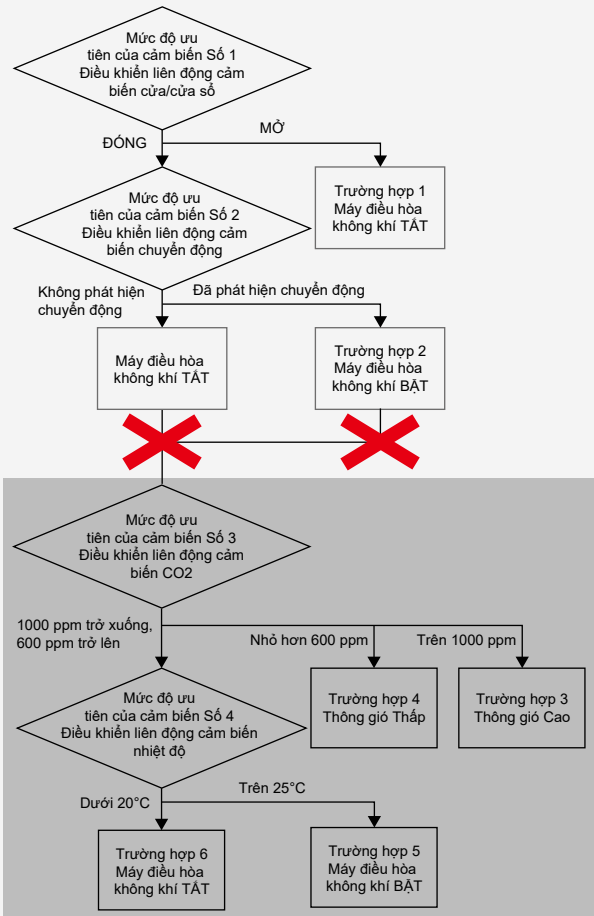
Mức độ ưu tiên của cảm biến Số 1
Điều khiển liên động cảm biến cửa/cửa sổ

ĐÓNG

MỞ

Trường hợp 1
Máy điều hòa không khí TẮT

Mức độ ưu tiên của cảm biến Số 2
Điều khiển liên động cảm biến chuyển động

Không phát hiện chuyển động

Đã phát hiện chuyển động

Máy điều hòa không khí TẮT

Trường hợp 2
Máy điều hòa không khí BẬT

Mức độ ưu tiên của cảm biến Số 3
Điều khiển liên động cảm biến CO2

1000 ppm trở xuống, 600 ppm trở lên

Nhỏ hơn 600 ppm

Trên 1000 ppm

Trường hợp 4
Thông gió Thấp

Trường hợp 3
Thông gió Cao

Mức độ ưu tiên của cảm biến Số 4
Điều khiển liên động cảm biến nhiệt độ

Dưới 20°C

Trên 25°C

Trường hợp 6
Máy điều hòa không khí TẮT

Trường hợp 5
Máy điều hòa không khí BẬT